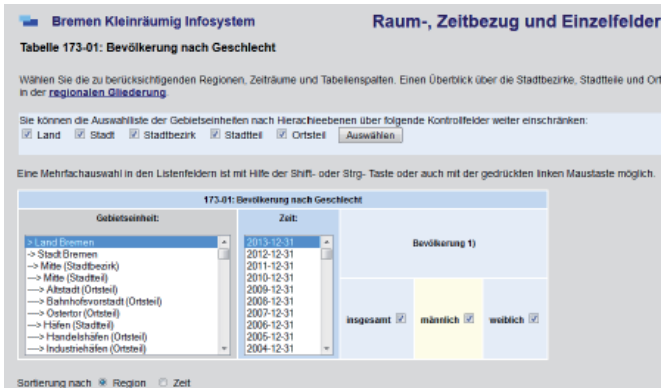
Bremen Kleinräumig Infosystem

Raum-, Zeitbezug und Einzelfelder

Tabelle 173-01: Bevölkerung nach Geschlecht

Wählen Sie die zu berücksichtigenden Regionen, Zeiträume und Tabellenspalten. Einen Überblick über die Stadtbezirke, Stadtteile und Ort in der regionalen Gliederung.

Sie können die Auswahlliste der Gebietseinheiten nach Hierachieebenen über folgende Kontrollfelder weiter einschränken:
Land Stadt Stadtbezirk Stadtteil Ortsteil Auswählen

Eine Mehrfachauswahl in den Listenfeldern ist mit Hilfe der Shift- oder Strg- Taste oder auch mit der gedrückten linken Maustaste möglich.

173-01: Bevölkerung nach Geschlecht

| Gebietseinheit: | Zeit: | Bevölkerung 1) | | |
|---|---|---|---|---|
| > Land Bremen<br>-> Stadt Bremen<br>--> Mitte (Stadtbezirk)<br>---> Mitte (Stadtteil)<br>----> Altstadt (Ortsteil)<br>----> Bahnhofsvorstadt (Ortsteil)<br>----> Ostertor (Ortsteil)<br>---> Häfen (Stadtteil)<br>----> Handelshäfen (Ortsteil)<br>----> Industriehäfen (Ortsteil) | 2013-12-31<br>2012-12-31<br>2011-12-31<br>2010-12-31<br>2009-12-31<br>2008-12-31<br>2007-12-31<br>2006-12-31<br>2005-12-31<br>2004-12-31 | insgesamt | männlich | weiblich |

Sortierung nach Region Zeit